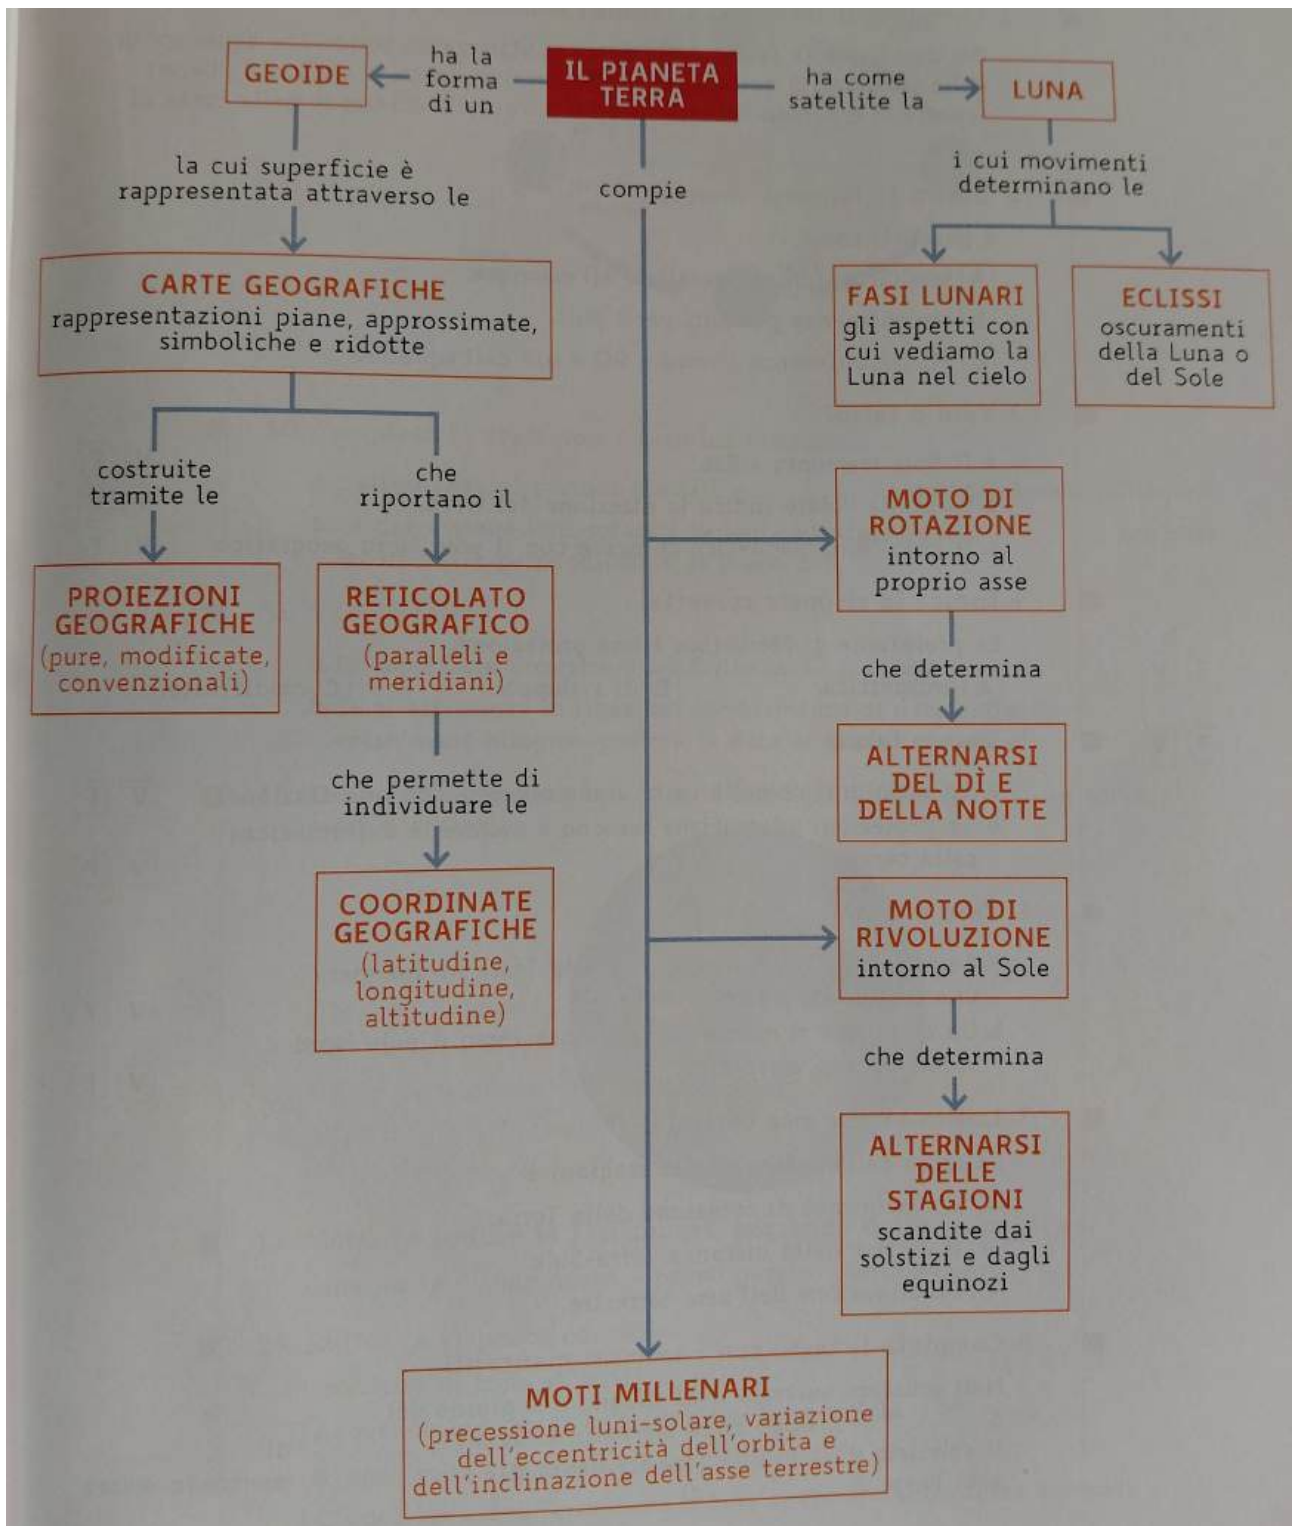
IL PIANETA TERRA

ha la forma di un

GEOIDE

la cui superficie è rappresentata attraverso le

CARTE GEOGRAFICHE
rappresentazioni piane, approssimate, simboliche e ridotte

costruite tramite le

PROIEZIONI GEOGRAFICHE
(pure, modificate, convenzionali)

che riportano il

RETICOLATO GEOGRAFICO
(paralleli e meridiani)

che permette di individuare le

COORDINATE GEOGRAFICHE
(latitudine, longitudine, altitudine)

ha come satellite la

LUNA

i cui movimenti determinano le

FASI LUNARI
gli aspetti con cui vediamo la Luna nel cielo

ECLISSI
oscuramenti della Luna o del Sole

compie

MOTO DI ROTAZIONE
intorno al proprio asse

che determina

ALTERNARSI DEL DÌ E DELLA NOTTE

MOTO DI RIVOLUZIONE
intorno al Sole

che determina

ALTERNARSI DELLE STAGIONI
scandite dai solstizi e dagli equinozi

MOTI MILLENARI
(precessione luni-solare, variazione dell'eccentricità dell'orbita e dell'inclinazione dell'asse terrestre)